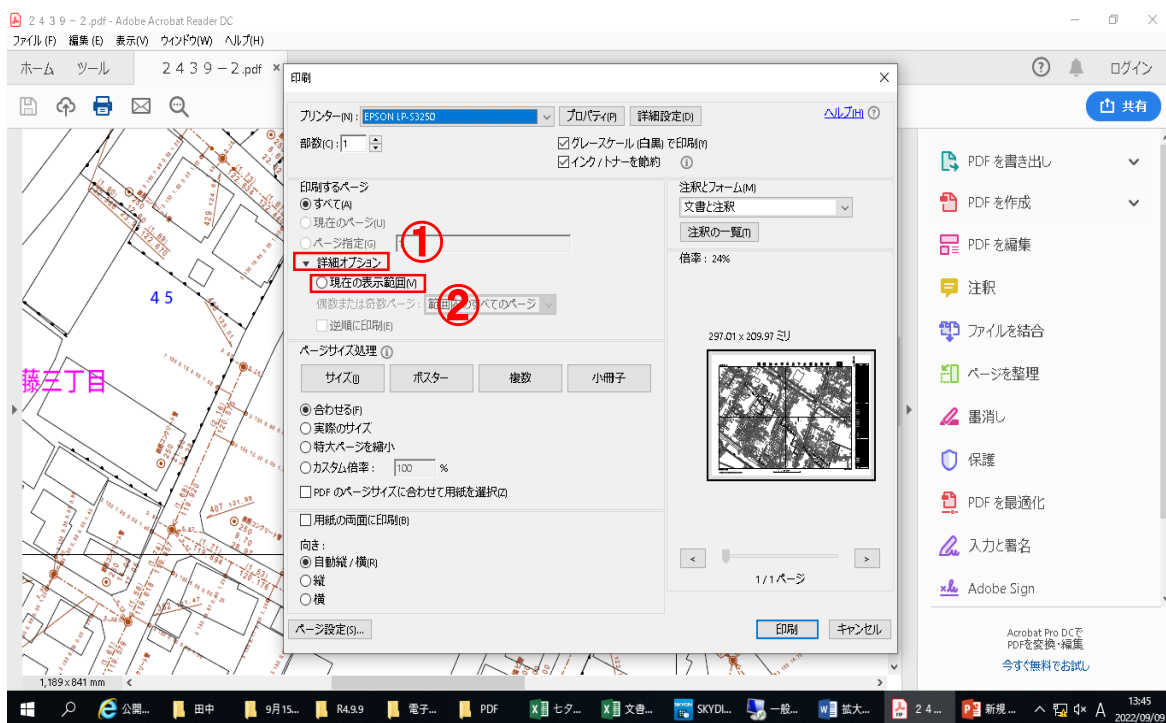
２４３９－２.pdf - Adobe Acrobat Reader DC
ファイル (F) 編集 (E) 表示(V) ウィンドウ(W) ヘルプ(H)
ホーム ツール ２４３９－２.pdf ×
ログイン
共有

印刷
×
プリンター(N) : EPSON LP-S3250
プロパティ(P)
詳細設定(D)
ヘルプ(H)
部数(C) : 1
☑グレースケール (白黒) で印刷(Y)
☑インク / トナーを節約
印刷するページ
◉すべて(A)
○現在のページ(U)
○ページ指定(G)
①
▼ 詳細オプション
○現在の表示範囲(V)
②
偶数または奇数ページ : 範囲内のすべてのページ
☐逆順に印刷(E)
注釈とフォーム(M)
文書と注釈
注釈の一覧(T)
倍率 : 24%
297.01 x 209.97 ミリ
ページサイズ処理
サイズ(I)
ポスター
複数
小冊子
◉合わせる(F)
○実際のサイズ
○特大ページを縮小
○カスタム倍率 : 100 %
☐PDF のページサイズに合わせて用紙を選択(Z)
☐用紙の両面に印刷(B)
向き :
◉自動縦 / 横(R)
○縦
○横
<
>
1 / 1 ページ
ページ設定(S)...
印刷
キャンセル

45
揉三丁目
1,189 x 841 mm

PDF を書き出し
PDF を作成
PDF を編集
注釈
ファイルを結合
ページを整理
墨消し
保護
PDF を最適化
入力と署名
Adobe Sign
Acrobat Pro DCで PDFを変換・編集
今すぐ無料でお試し

公開...
田中
9月15...
R4.9.9
電子...
PDF
セタ...
文書...
SKYDI...
一般...
拡大...
２４...
新規...
A
13:45
2022/09/09